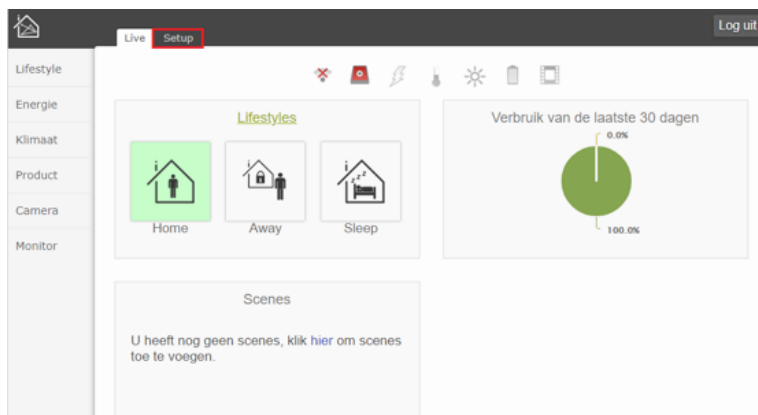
Log uit

Live Setup

Lifestyle
Energie
Klimaat
Product
Camera
Monitor

Lifestyles

Home
Away
Sleep

Verbruik van de laatste 30 dagen

0.0%
100.0%

Scenes

U heeft nog geen scenes, klik hier om scenes toe te voegen.